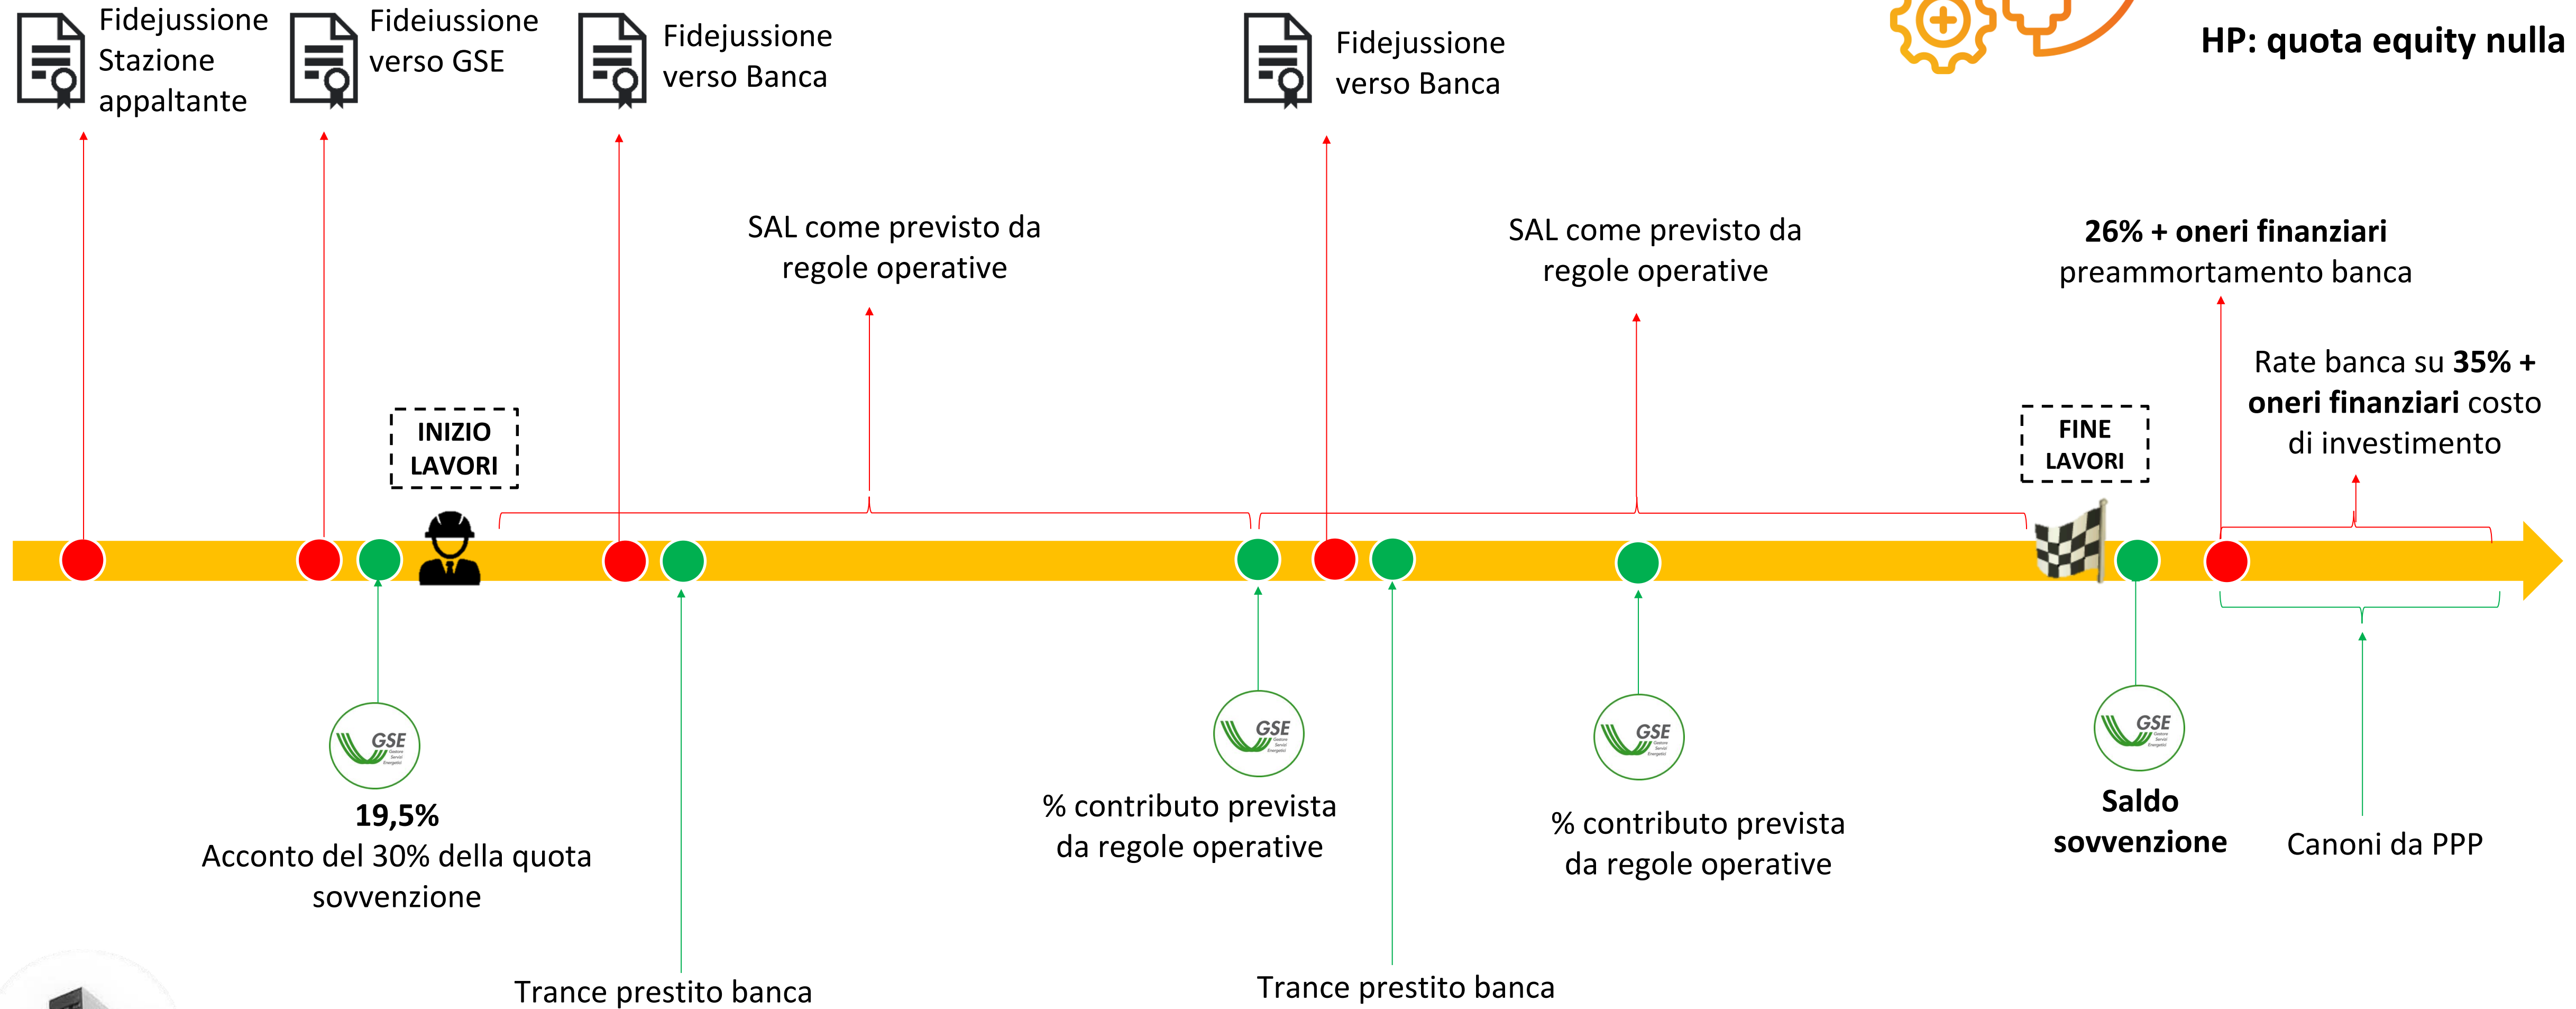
Fidejussione Stazione appaltante

Fideiussione verso GSE

Fidejussione verso Banca

Fidejussione verso Banca

HP: quota equity nulla

SAL come previsto da regole operative

SAL come previsto da regole operative

**26% + oneri finanziari** preammortamento banca

Rate banca su **35% + oneri finanziari** costo di investimento

INIZIO LAVORI

FINE LAVORI

GSE

**19,5%**
Acconto del 30% della quota sovvenzione

GSE

% contributo prevista da regole operative

GSE

% contributo prevista da regole operative

GSE

**Saldo sovvenzione**

Canoni da PPP

Trance prestito banca

Trance prestito banca